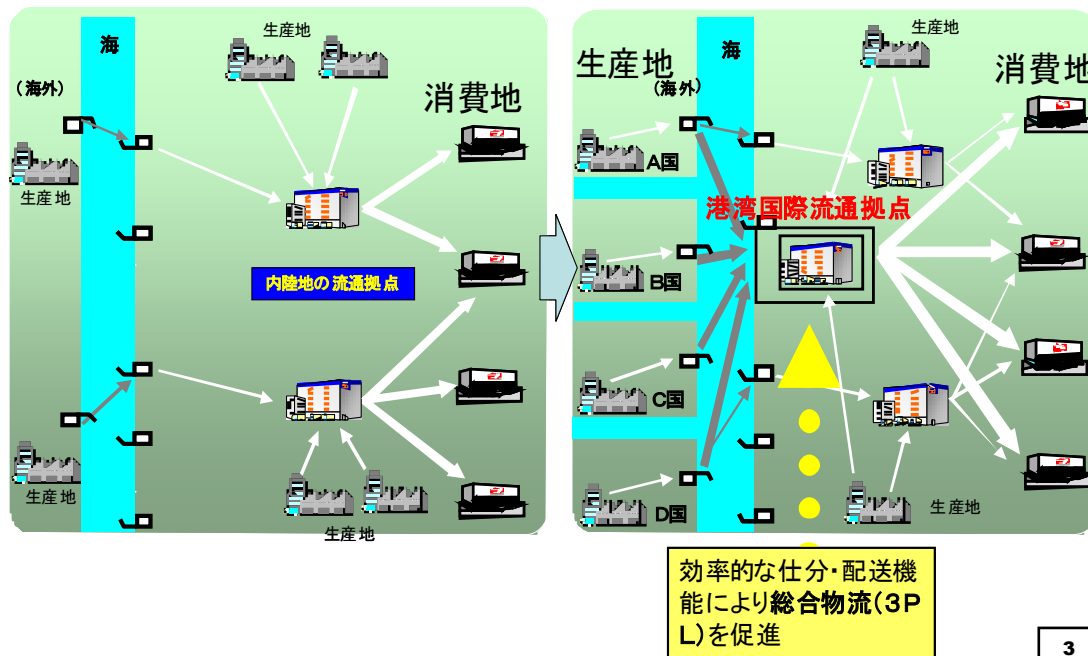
海

生産地

（海外）

消費地

生産地

内陸地の流通拠点

生産地

生産地

生産地

海

消費地

（海外）

生産地

A国

港湾国際流通拠点

B国

C国

D国

生産地

効率的な仕分･配送機能により総合物流（3PL）を促進

3